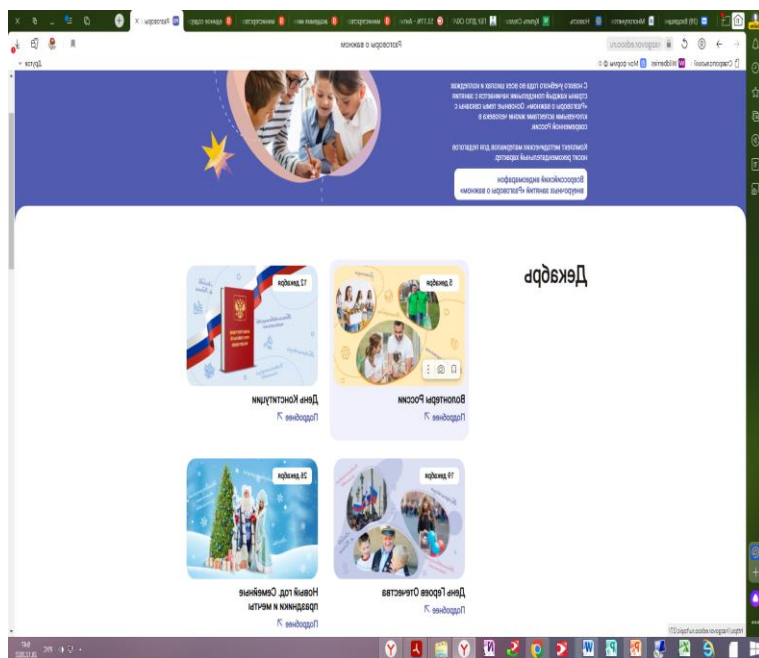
Разговоры о важном

С нового учебного года во всех школах и колледжах страны каждый понедельник начинается с занятия «Разговоры о важном». Основные темы связаны с ключевыми аспектами жизни человека в современной России.

Комплект методических материалов для педагогов носит рекомендательный характер.

Всероссийский видеомарафон внеурочных занятий «Разговоры о важном»

Декабрь

5 декабря
Волонтеры России
Подробнее

12 декабря
День Конституции
Подробнее

19 декабря
День Героев Отечества
Подробнее

26 декабря
Новый год. Семейные праздники и мечты
Подробнее